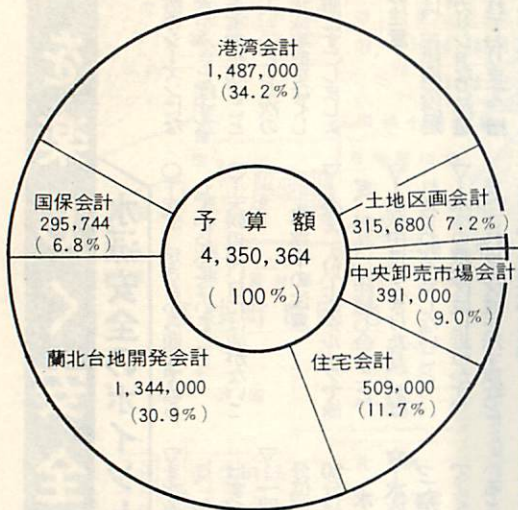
港湾会計
1,487,000
(34.2%)

土地区画会計
315,680(7.2%)

中央卸売市場会計
391,000
(9.0%)

住宅会計
509,000
(11.7%)

蘭北台地開発会計
1,344,000
(30.9%)

国保会計
295,744
(6.8%)

予 算 額
4,350,364
(100%)